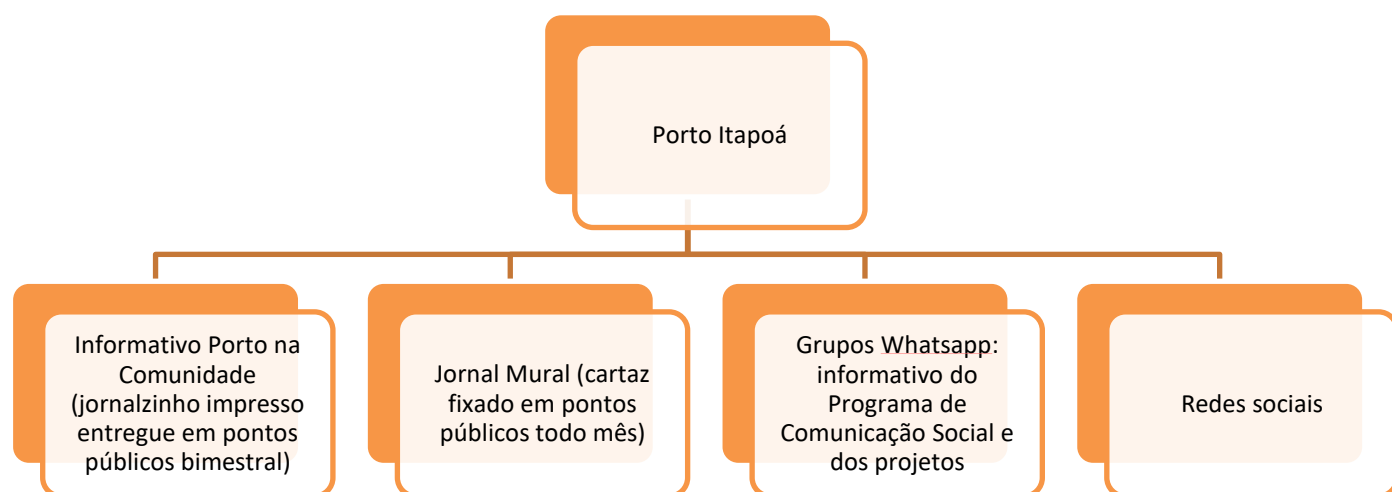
Porto Itapoá

Informativo Porto na Comunidade (jornalzinho impresso entregue em pontos públicos bimestral)

Jornal Mural (cartaz fixado em pontos públicos todo mês)

Grupos Whatsapp: informativo do Programa de Comunicação Social e dos projetos

Redes sociais